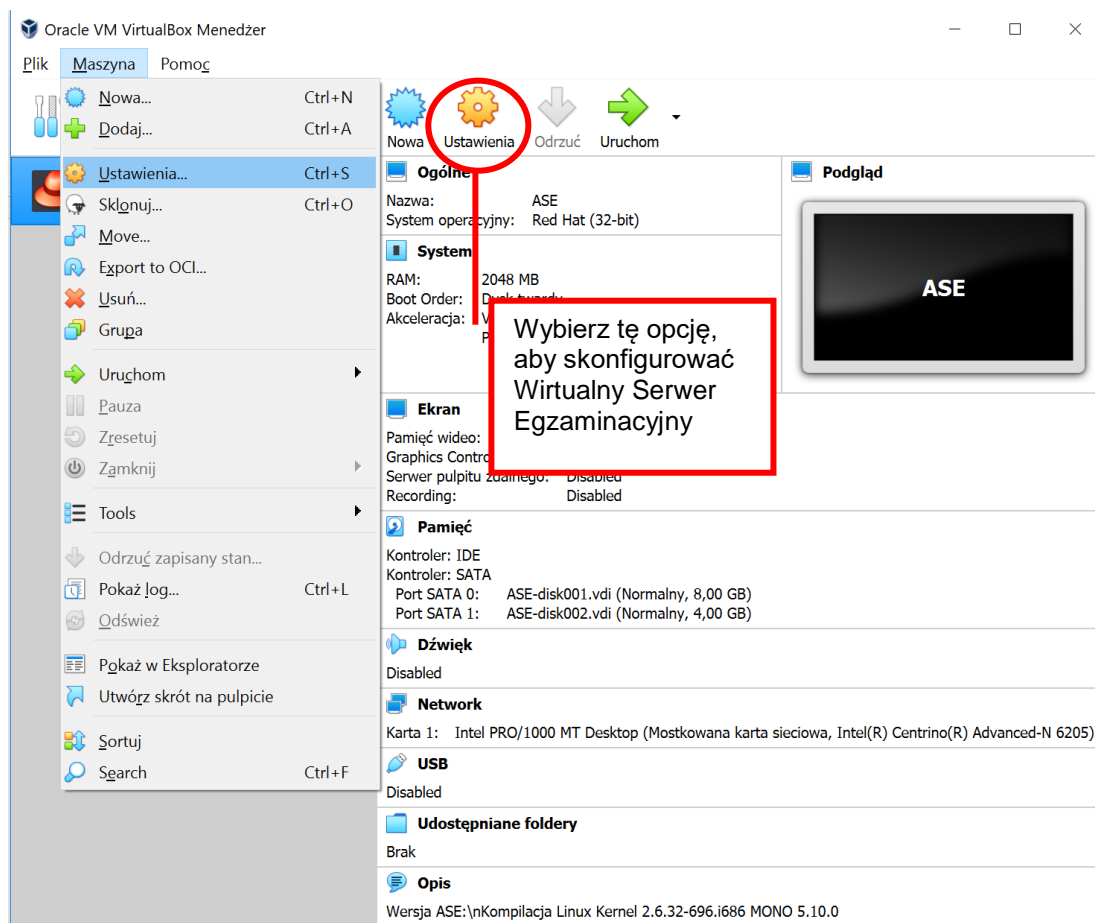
Oracle VM VirtualBox Menedżer

Plik Maszyna Pomoc

Nowa... Ctrl+N
Dodaj... Ctrl+A
Ustawienia... Ctrl+S
Sklonuj... Ctrl+O
Move...
Export to OCI...
Usuń...
Grupa
Uruchom
Pauza
Zresetuj
Zamknij
Tools
Odrzuć zapisany stan...
Pokaż log... Ctrl+L
Odśwież
Pokaż w Eksploratorze
Utwórz skrót na pulpicie
Sortuj
Search Ctrl+F

Nowa Ustawienia Odrzuć Uruchom

Ogólne
Nazwa: ASE
System operacyjny: Red Hat (32-bit)

System
RAM: 2048 MB
Boot Order: Dysk twardy
Akceleracja: V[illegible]
P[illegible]

Wybierz tę opcję, aby skonfigurować Wirtualny Serwer Egzaminacyjny

Podgląd
ASE

Ekran
Pamięć wideo:
Graphics Contro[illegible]
Serwer pulpitu zdalnego: Disabled
Recording: Disabled

Pamięć
Kontroler: IDE
Kontroler: SATA
Port SATA 0: ASE-disk001.vdi (Normalny, 8,00 GB)
Port SATA 1: ASE-disk002.vdi (Normalny, 4,00 GB)

Dźwięk
Disabled

Network
Karta 1: Intel PRO/1000 MT Desktop (Mostkowana karta sieciowa, Intel(R) Centrino(R) Advanced-N 6205)

USB
Disabled

Udostępniane foldery
Brak

Opis
Wersja ASE:\nKompilacja Linux Kernel 2.6.32-696.i686 MONO 5.10.0